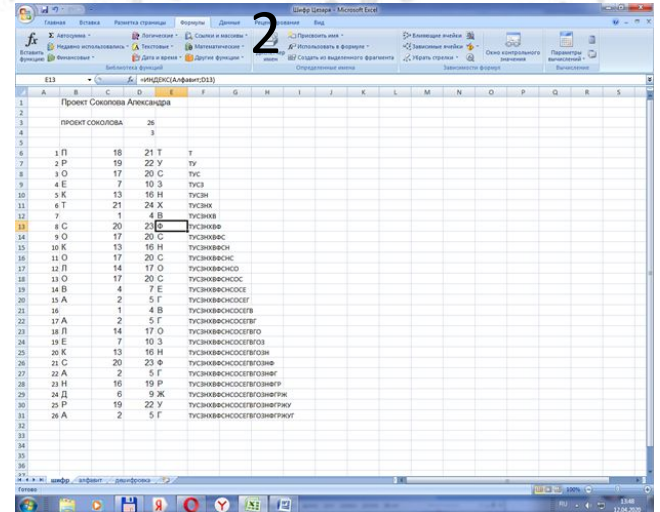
Шифр Цезаря - Microsoft Excel

Главная Вставка Разметка страницы Формулы Данные Рецензирование Вид

2

Вставить функцию Автосумма Недавно использовались Финансовые Логические Текстовые Дата и время Ссылки и массивы Математические Другие функции Библиотека функций

Диспетчер имен Присвоить имя Использовать в формуле Создать из выделенного фрагмента Определенные имена

Влияющие ячейки Зависимые ячейки Убрать стрелки Зависимости формул

Окно контрольного значения

Параметры вычислений Вычисление

E13 =ИНДЕКС(Алфавит;D13)

| | A | B | C | D | E | F |
|---|---|---|---|---|---|---|
| 1 | | Проект Соколова Александра | | | | |
| 2 | | | | | | |
| 3 | | ПРОЕКТ СОКОЛОВА | | 26 | | |
| 4 | | | | 3 | | |
| 5 | | | | | | |
| 6 | 1 | П | 18 | 21 | Т | Т |
| 7 | 2 | Р | 19 | 22 | У | ТУ |
| 8 | 3 | О | 17 | 20 | С | ТУС |
| 9 | 4 | Е | 7 | 10 | З | ТУСЗ |
| 10 | 5 | К | 13 | 16 | Н | ТУСЗН |
| 11 | 6 | Т | 21 | 24 | Х | ТУСЗНХ |
| 12 | 7 | | 1 | 4 | В | ТУСЗНХВ |
| 13 | 8 | С | 20 | 23 | Ф | ТУСЗНХВФ |
| 14 | 9 | О | 17 | 20 | С | ТУСЗНХВФС |
| 15 | 10 | К | 13 | 16 | Н | ТУСЗНХВФСН |
| 16 | 11 | О | 17 | 20 | С | ТУСЗНХВФСНС |
| 17 | 12 | Л | 14 | 17 | О | ТУСЗНХВФСНСО |
| 18 | 13 | О | 17 | 20 | С | ТУСЗНХВФСНСОС |
| 19 | 14 | В | 4 | 7 | Е | ТУСЗНХВФСНСОСЕ |
| 20 | 15 | А | 2 | 5 | Г | ТУСЗНХВФСНСОСЕГ |
| 21 | 16 | | 1 | 4 | В | ТУСЗНХВФСНСОСЕГВ |
| 22 | 17 | А | 2 | 5 | Г | ТУСЗНХВФСНСОСЕГВГ |
| 23 | 18 | Л | 14 | 17 | О | ТУСЗНХВФСНСОСЕГВГО |
| 24 | 19 | Е | 7 | 10 | З | ТУСЗНХВФСНСОСЕГВГОЗ |
| 25 | 20 | К | 13 | 16 | Н | ТУСЗНХВФСНСОСЕГВГОЗН |
| 26 | 21 | С | 20 | 23 | Ф | ТУСЗНХВФСНСОСЕГВГОЗНФ |
| 27 | 22 | А | 2 | 5 | Г | ТУСЗНХВФСНСОСЕГВГОЗНФГ |
| 28 | 23 | Н | 16 | 19 | Р | ТУСЗНХВФСНСОСЕГВГОЗНФГР |
| 29 | 24 | Д | 6 | 9 | Ж | ТУСЗНХВФСНСОСЕГВГОЗНФГРЖ |
| 30 | 25 | Р | 19 | 22 | У | ТУСЗНХВФСНСОСЕГВГОЗНФГРЖУ |
| 31 | 26 | А | 2 | 5 | Г | ТУСЗНХВФСНСОСЕГВГОЗНФГРЖУГ |

шифр алфавит расшифровка

Готово 100% RU 13:48 12.04.2020